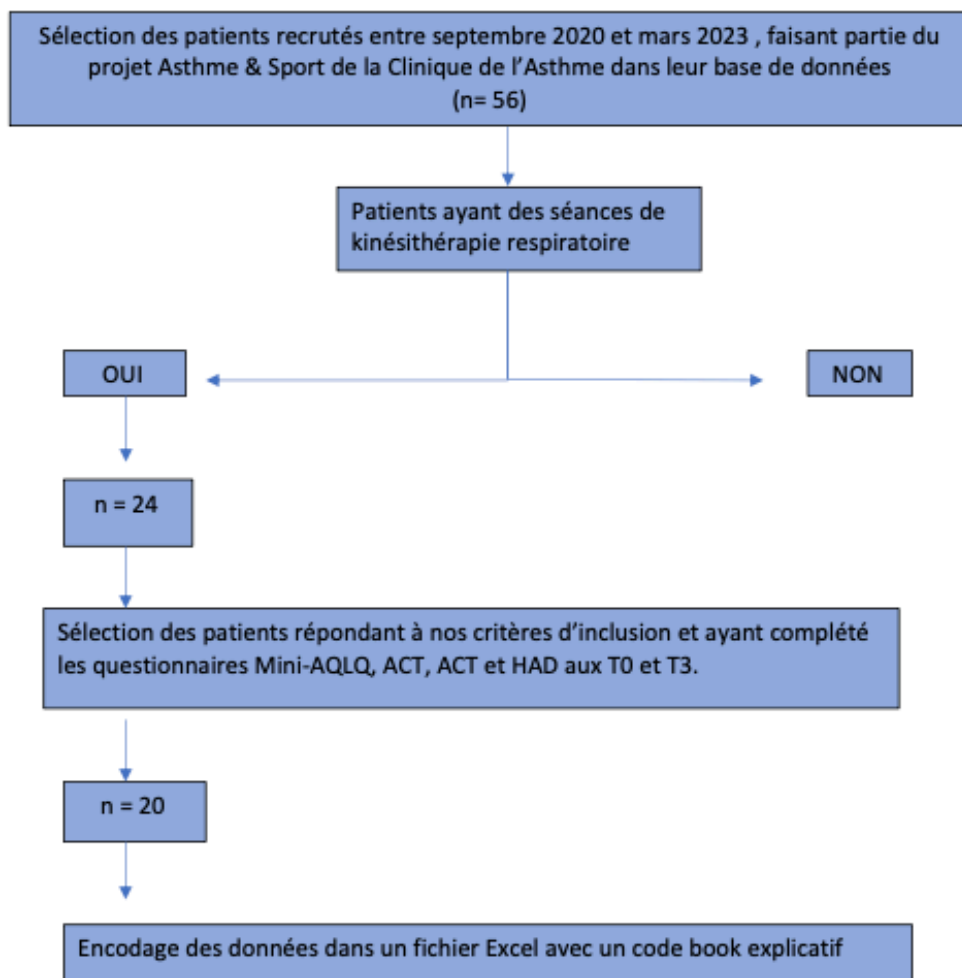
Sélection des patients recrutés entre septembre 2020 et mars 2023 , faisant partie du projet Asthme & Sport de la Clinique de l'Asthme dans leur base de données (n= 56)

Patients ayant des séances de kinésithérapie respiratoire

OUI

NON

n = 24

Sélection des patients répondant à nos critères d'inclusion et ayant complété les questionnaires Mini-AQLQ, ACT, ACT et HAD aux T0 et T3.

n = 20

Encodage des données dans un fichier Excel avec un code book explicatif